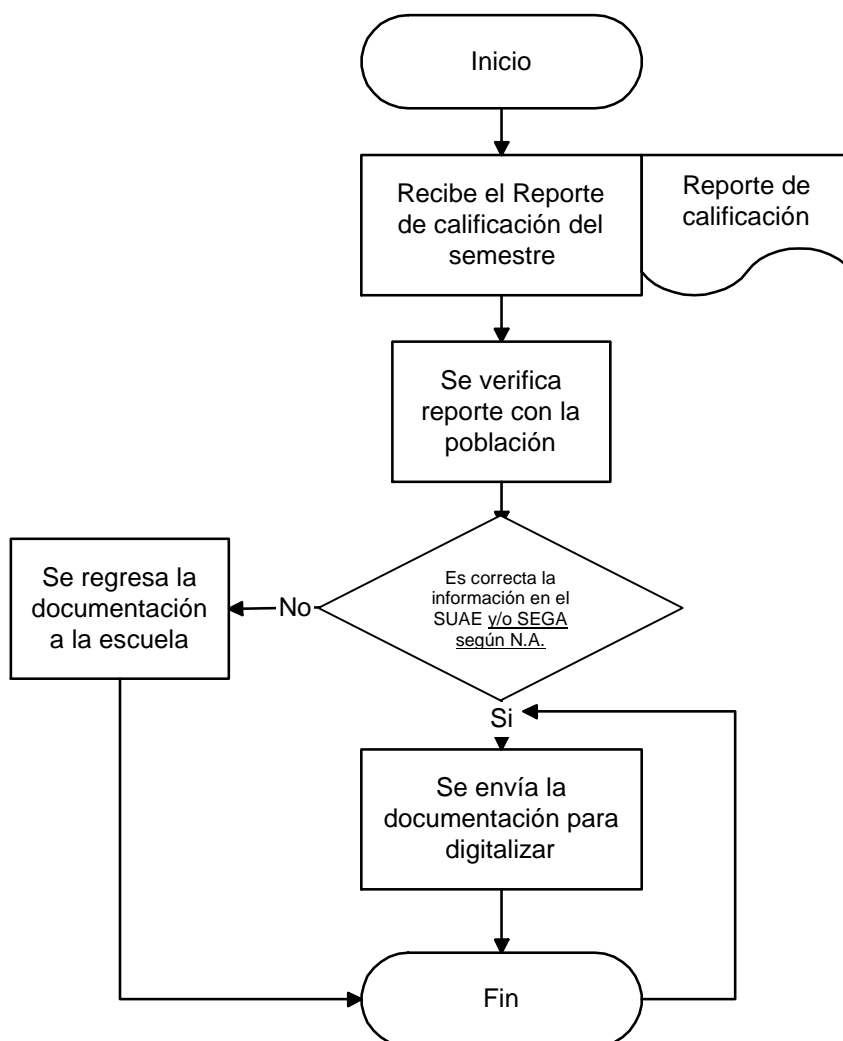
Inicio

Recibe el Reporte de calificación del semestre

Reporte de calificación

Se verifica reporte con la población

Es correcta la información en el SUAE y/o SEGA según N.A.

No

Se regresa la documentación a la escuela

Si

Se envía la documentación para digitalizar

Fin